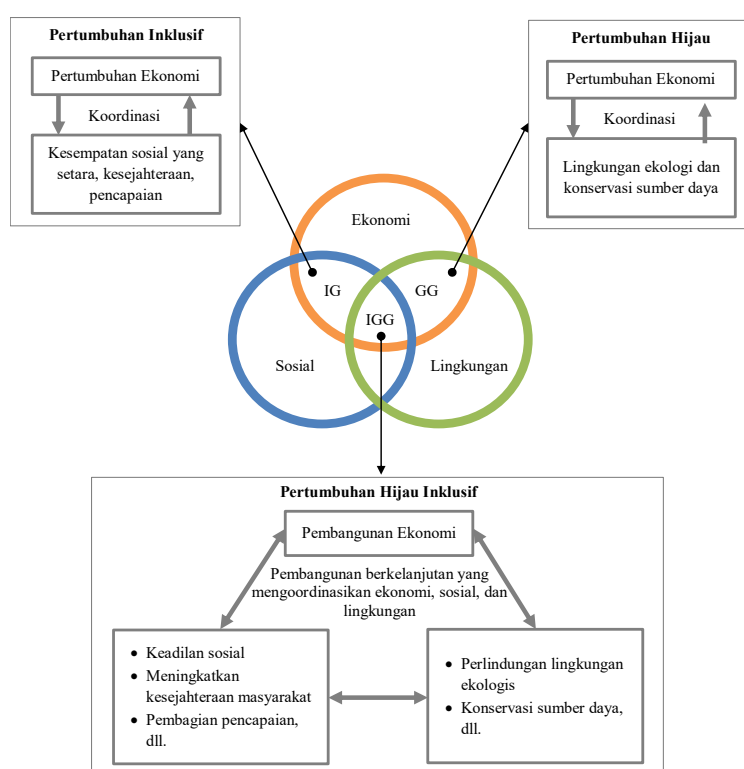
Pertumbuhan Inklusif

Pertumbuhan Ekonomi

Koordinasi

Kesempatan sosial yang setara, kesejahteraan, pencapaian

Pertumbuhan Hijau

Pertumbuhan Ekonomi

Koordinasi

Lingkungan ekologi dan konservasi sumber daya

Ekonomi

IG

GG

IGG

Sosial

Lingkungan

Pertumbuhan Hijau Inklusif

Pembangunan Ekonomi

Pembangunan berkelanjutan yang mengoordinasikan ekonomi, sosial, dan lingkungan

- Keadilan sosial
- Meningkatkan kesejahteraan masyarakat
- Pembagian pencapaian, dll.

- Perlindungan lingkungan ekologis
- Konservasi sumber daya, dll.